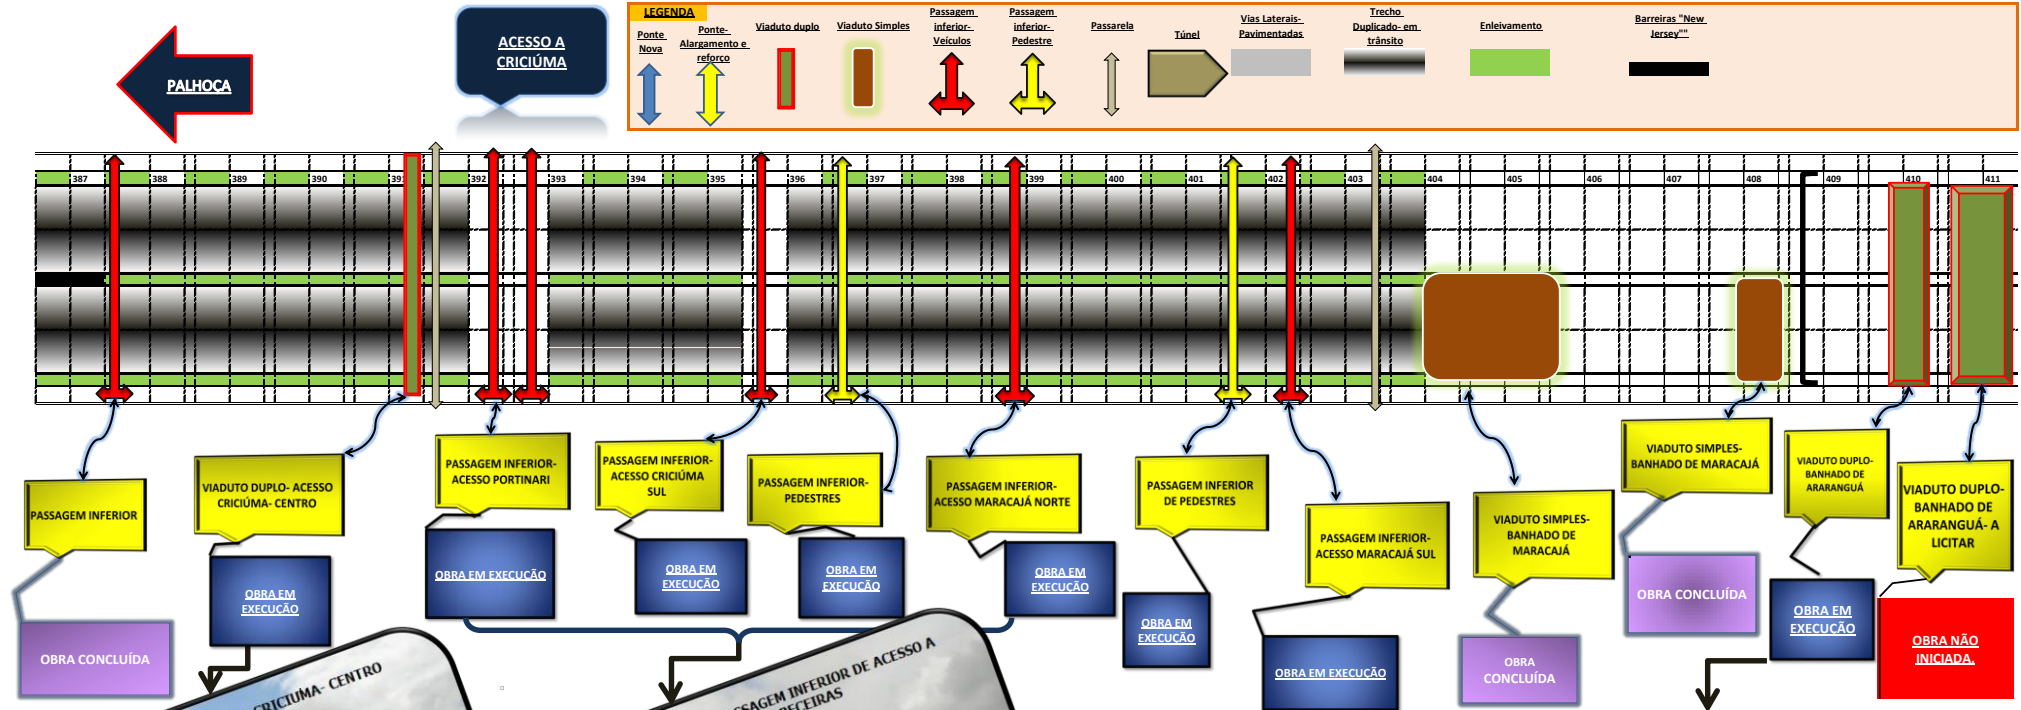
PALHOÇA

ACESSO A CRICIÚMA

LEGENDA

Ponte Nova

Ponte- Alargamento e reforço

Viaduto duplo

Viaduto Simples

Passagem inferior- Veículos

Passagem inferior- Pedestre

Passarela

Túnel

Vias Laterais- Pavimentadas

Trecho Duplicado- em trânsito

Enleivamento

Barreiras "New Jersey""

387 388 389 390 391 392 393 394 395 396 397 398 399 400 401 402 403 404 405 406 407 408 409 410 411

PASSAGEM INFERIOR

VIADUTO DUPLO- ACESSO CRICIÚMA- CENTRO

PASSAGEM INFERIOR- ACESSO PORTINARI

PASSAGEM INFERIOR- ACESSO CRICIÚMA SUL

PASSAGEM INFERIOR- PEDESTRES

PASSAGEM INFERIOR- ACESSO MARACAJÁ NORTE

PASSAGEM INFERIOR DE PEDESTRES

PASSAGEM INFERIOR- ACESSO MARACAJÁ SUL

VIADUTO SIMPLES- BANHADO DE MARACAJÁ

VIADUTO SIMPLES- BANHADO DE MARACAJÁ

VIADUTO DUPLO- BANHADO DE ARARANGUÁ

VIADUTO DUPLO- BANHADO DE ARARANGUÁ- A LICITAR

OBRA CONCLUÍDA

OBRA EM EXECUÇÃO

OBRA EM EXECUÇÃO

OBRA EM EXECUÇÃO

OBRA EM EXECUÇÃO

OBRA EM EXECUÇÃO

OBRA EM EXECUÇÃO

OBRA EM EXECUÇÃO

OBRA CONCLUÍDA

OBRA CONCLUÍDA

OBRA EM EXECUÇÃO

OBRA NÃO INICIADA.

CRICIUMA- CENTRO

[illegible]SAGEM INFERIOR DE ACESSO A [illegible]CEIRAS